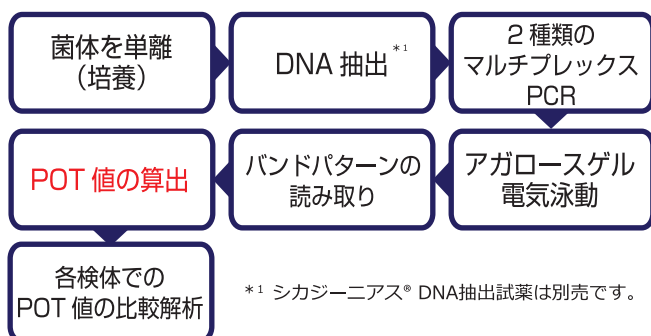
菌体を単離
（培養）

DNA 抽出$^{*1}$

２種類の
マルチプレックス
PCR

アガロースゲル
電気泳動

バンドパターンの
読み取り

POT 値の算出

各検体での
POT 値の比較解析

$*^1$ シカジーニアス® DNA抽出試薬は別売です。